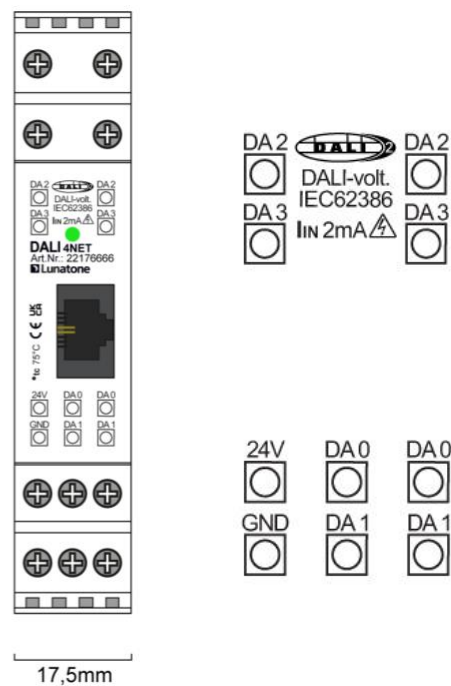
DA 2
DALI
DA 2
DALI-volt.
IEC62386
DA 3
DA 3
IIN 2mA
DALI 4NET
Art.Nr.: 22176666
Lunatone
UK CA
CE
tc 75°C
24V
DA 0
DA 0
GND
DA 1
DA 1

DA 2
DALI 2
DA 2
DALI-volt.
IEC62386
DA 3
DA 3
IIN 2mA

24V
DA 0
DA 0
GND
DA 1
DA 1

17,5mm